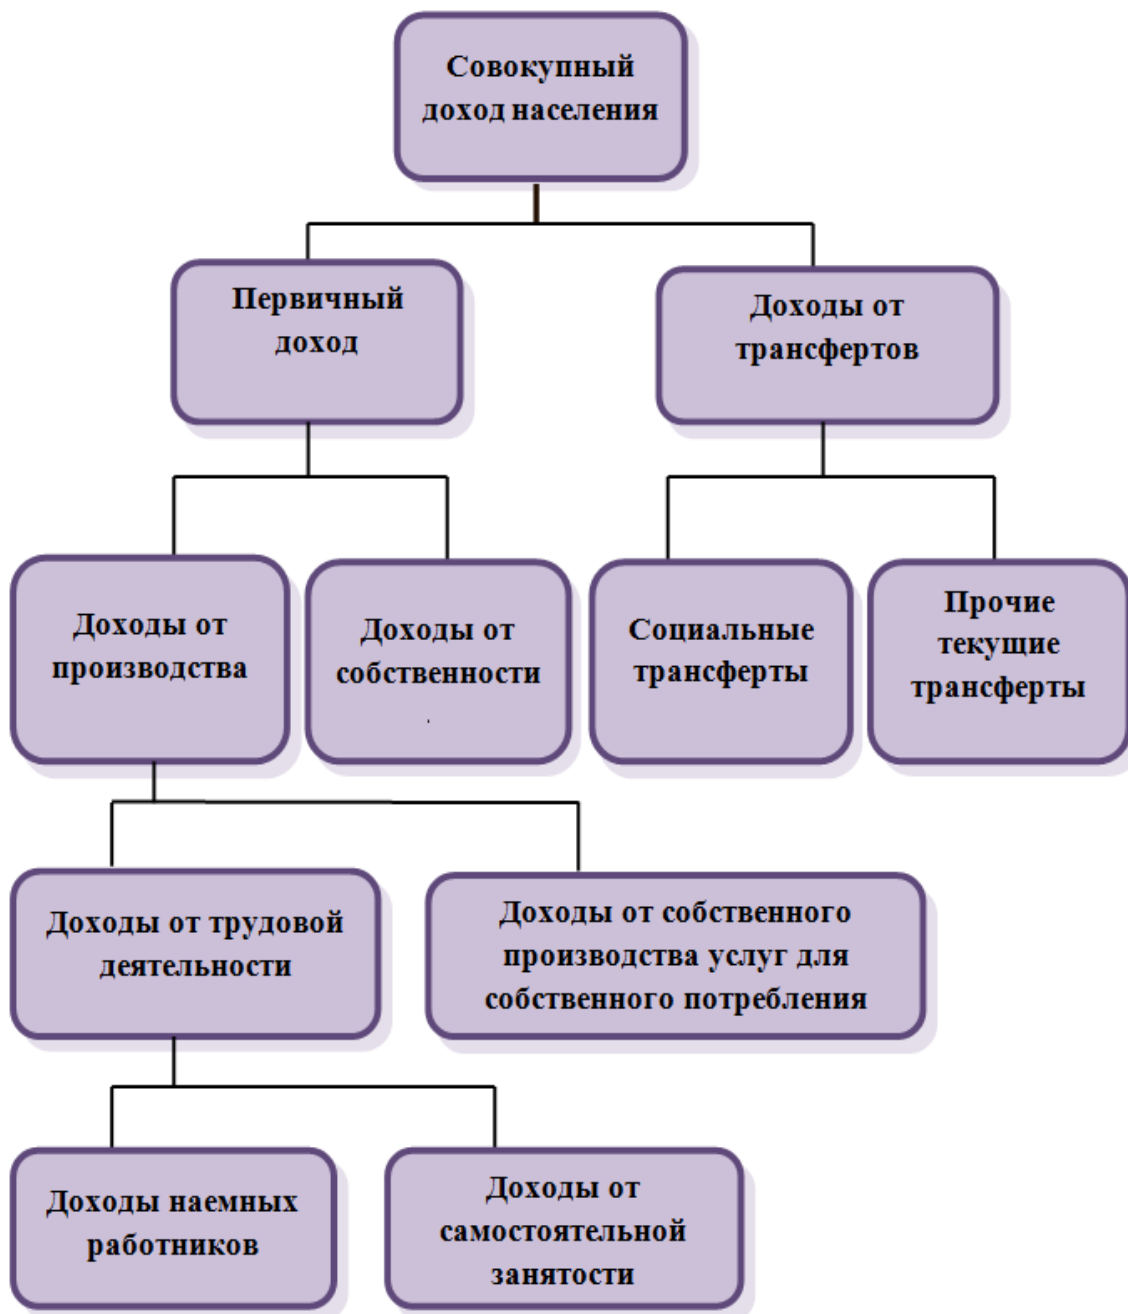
Совокупный доход населения

Первичный доход

Доходы от трансфертов

Доходы от производства

Доходы от собственности

Социальные трансферты

Прочие текущие трансферты

Доходы от трудовой деятельности

Доходы от собственного производства услуг для собственного потребления

Доходы наемных работников

Доходы от самостоятельной занятости